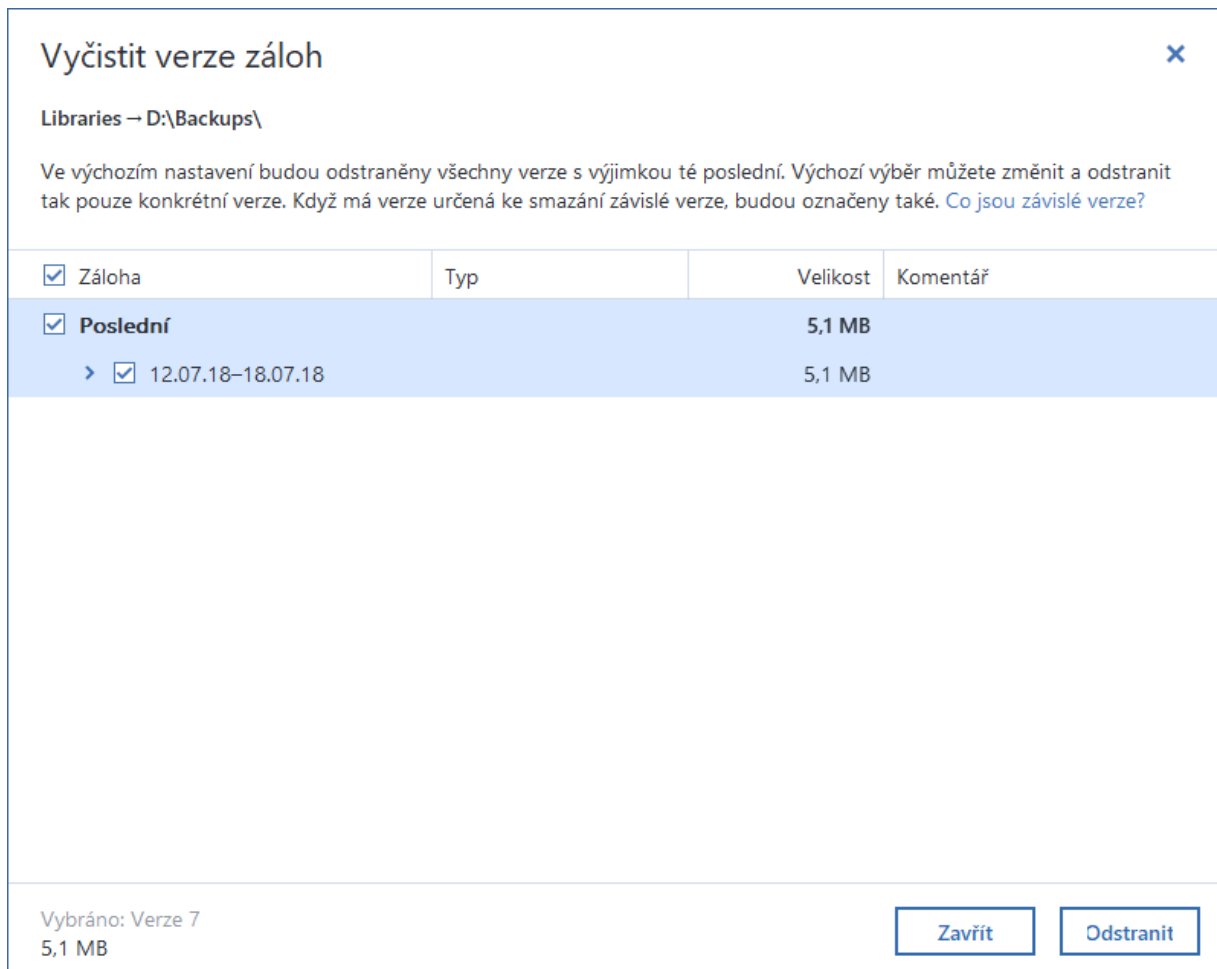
Vyčistit verze záloh

×

Libraries → D:\Backups\

Ve výchozím nastavení budou odstraněny všechny verze s výjimkou té poslední. Výchozí výběr můžete změnit a odstranit tak pouze konkrétní verze. Když má verze určená ke smazání závislé verze, budou označeny také. Co jsou závislé verze?

| Záloha | Typ | Velikost | Komentář |
|---|---|---|---|
| Poslední | | 5,1 MB | |
| 12.07.18–18.07.18 | | 5,1 MB | |

Vybráno: Verze 7
5,1 MB

Zavřít

Odstranit